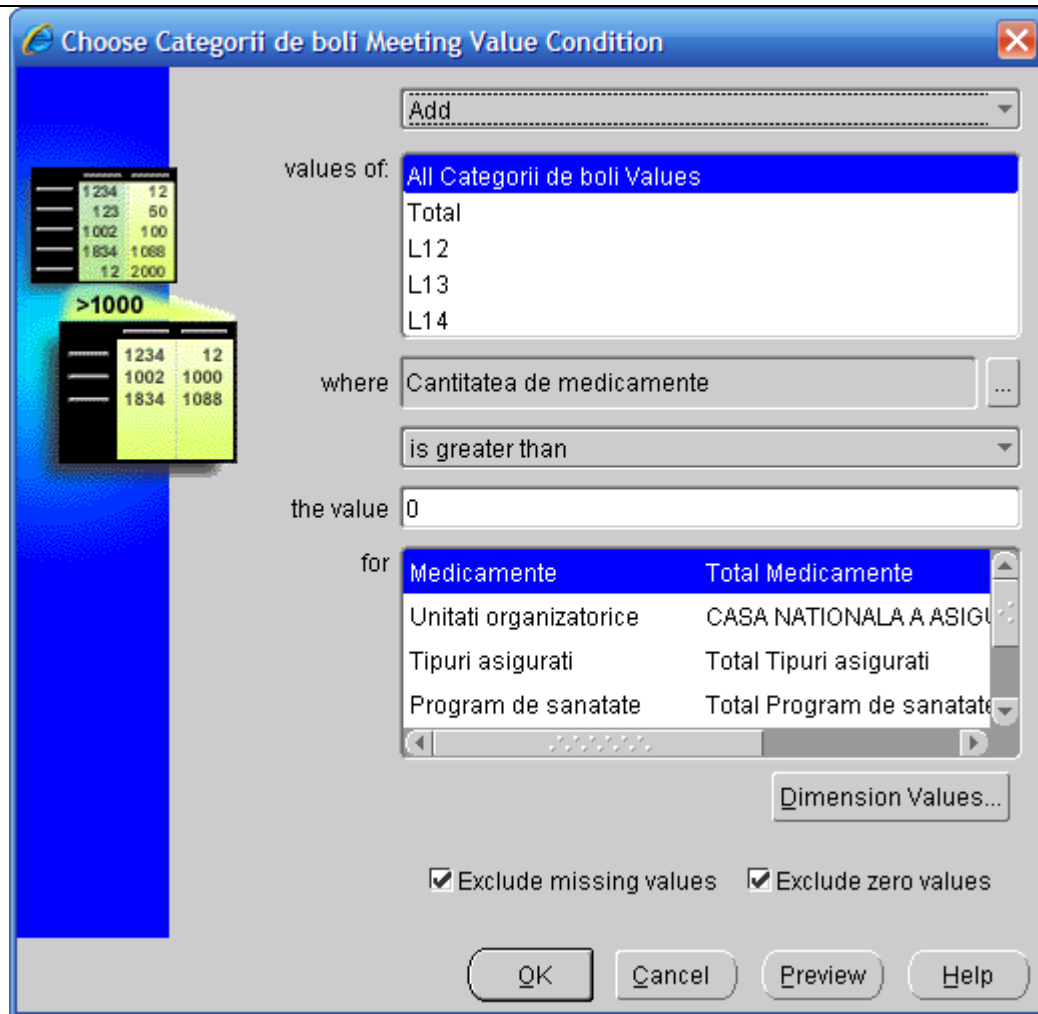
Choose Categorii de boli Meeting Value Condition

| 1234 | 12 |
|---|---|
| 123 | 50 |
| 1002 | 100 |
| 1834 | 1088 |
| 12 | 2000 |

>1000

| 1234 | 12 |
|---|---|
| 1002 | 1000 |
| 1834 | 1088 |

Add

values of:
All Categorii de boli Values
Total
L12
L13
L14

where Cantitatea de medicamente ...

is greater than

the value 0

for
| Medicamente | Total Medicamente |
|---|---|
| Unitati organizatorice | CASA NATIONALA A ASIGU |
| Tipuri asigurati | Total Tipuri asigurati |
| Program de sanatate | Total Program de sanatate |

Dimension Values...

Exclude missing values
Exclude zero values

OK Cancel Preview Help